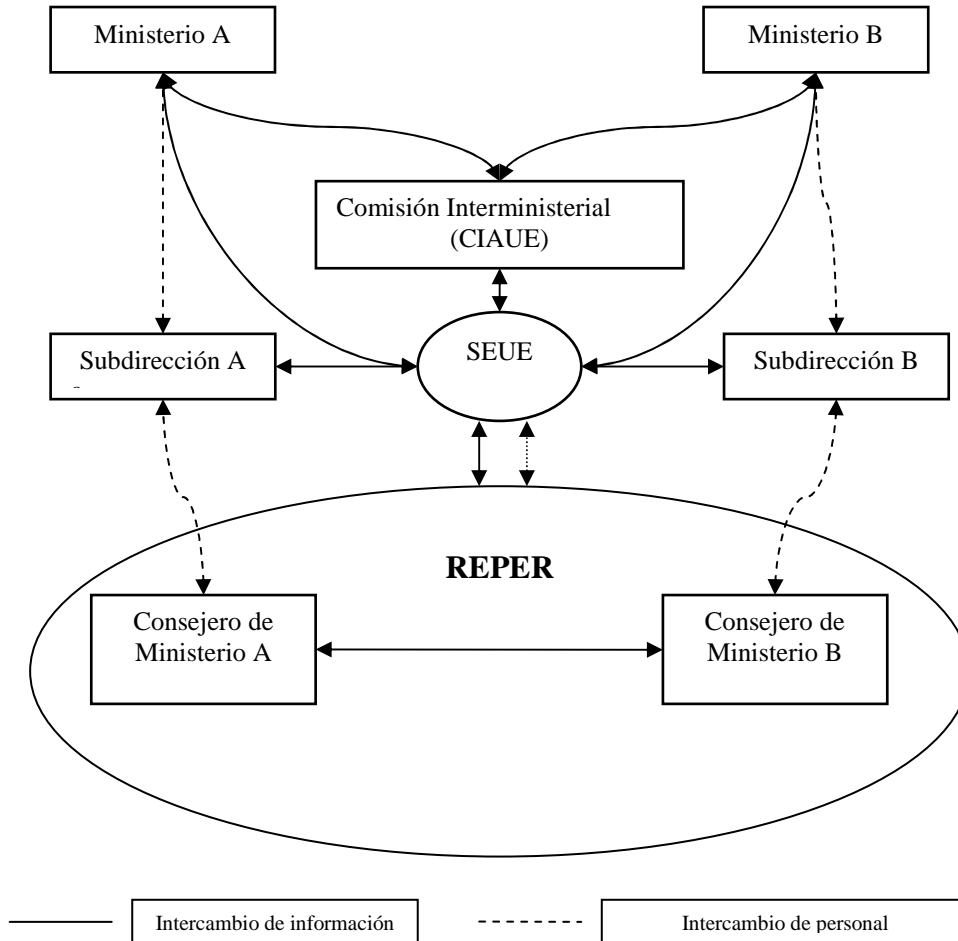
Ministerio A

Ministerio B

Comisión Interministerial (CIAUE)

Subdirección A

SEUE

Subdirección B

REPER

Consejero de Ministerio A

Consejero de Ministerio B

Intercambio de información

Intercambio de personal